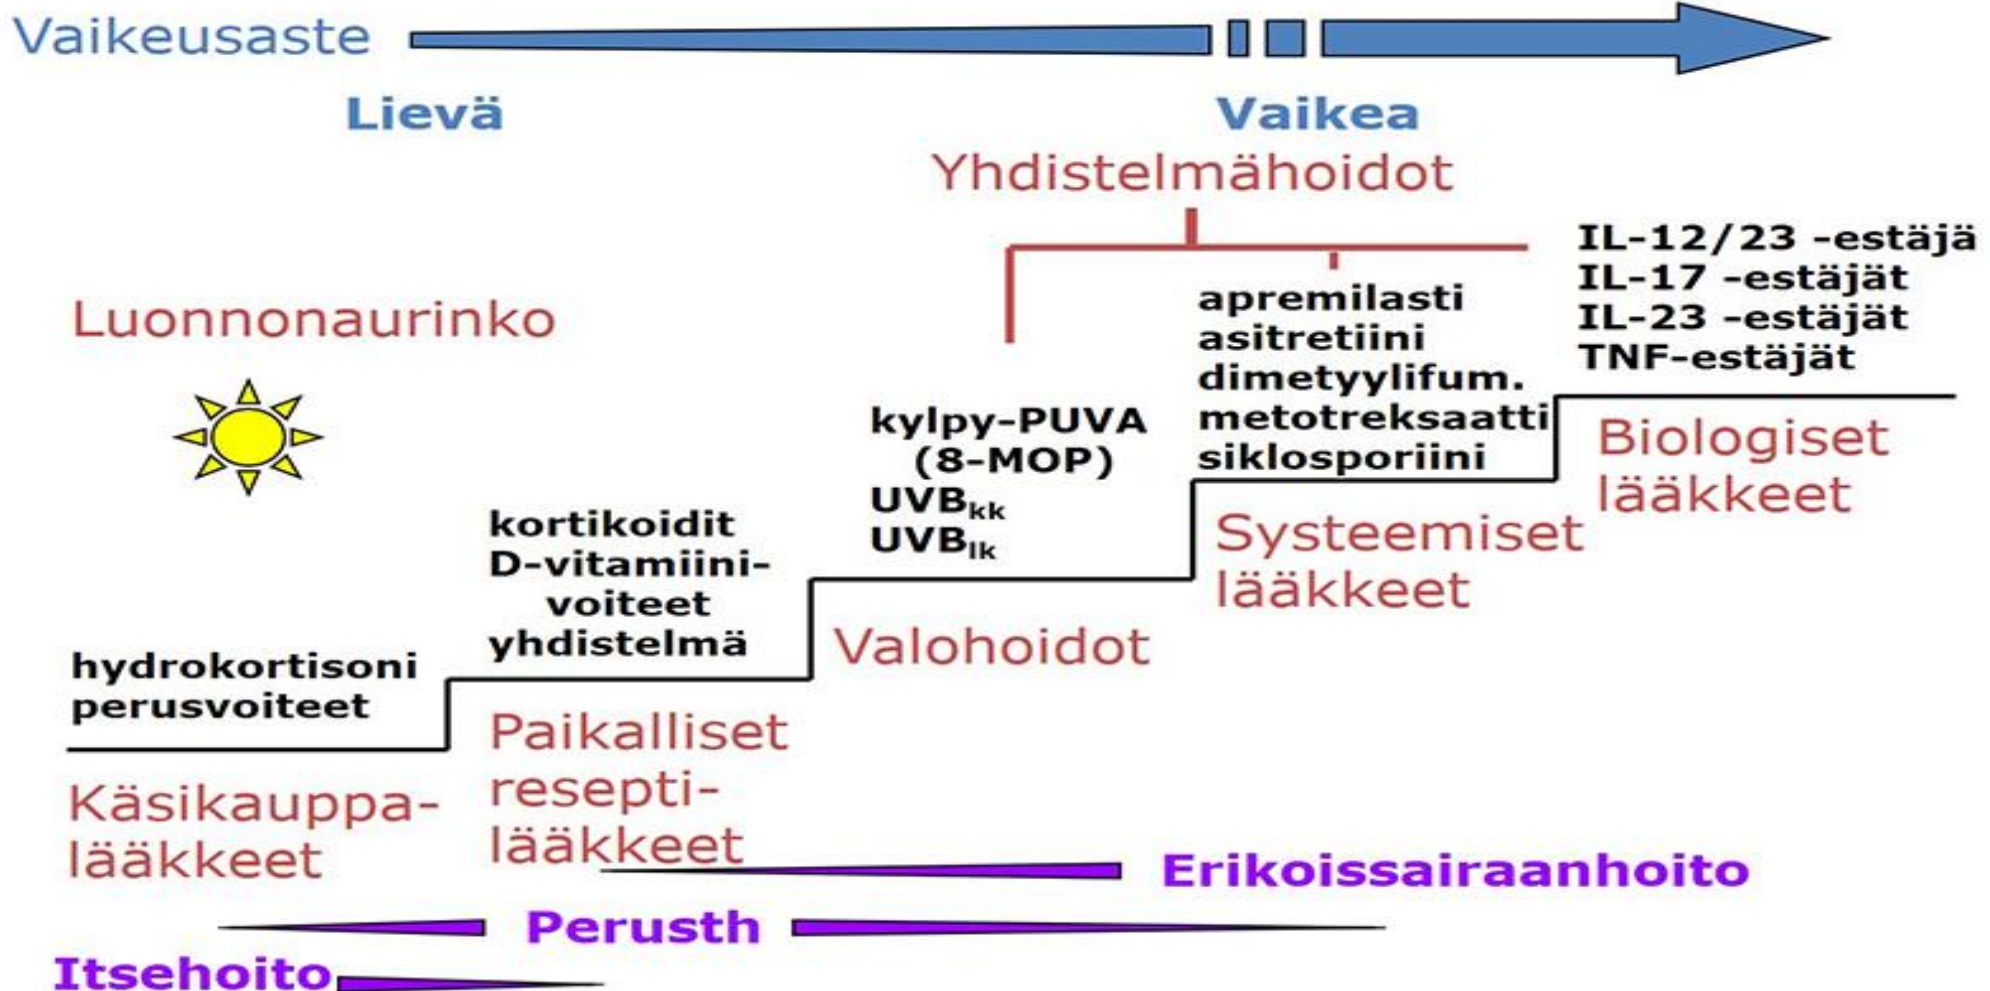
Vaikeusaste

Lievä

Vaikea

Yhdistelmähoidot

IL-12/23 -estäjä
IL-17 -estäjät
IL-23 -estäjät
TNF-estäjät

Luonnonaurinko

apremilasti
asitretiini
dimetyylifum.
metotreksaatti
siklosporiini

kylpy-PUVA
(8-MOP)
UVB$_{kk}$
UVB$_{lk}$

Biologiset lääkkeet

kortikoidit
D-vitamiinivoiteet
yhdistelmä

Systeemiset lääkkeet

hydrokortisoni
perusvoiteet

Valohoidot

Paikalliset reseptilääkkeet

Käsikauppalääkkeet

Erikoissairaanhoito

Perusth

Itsehoito